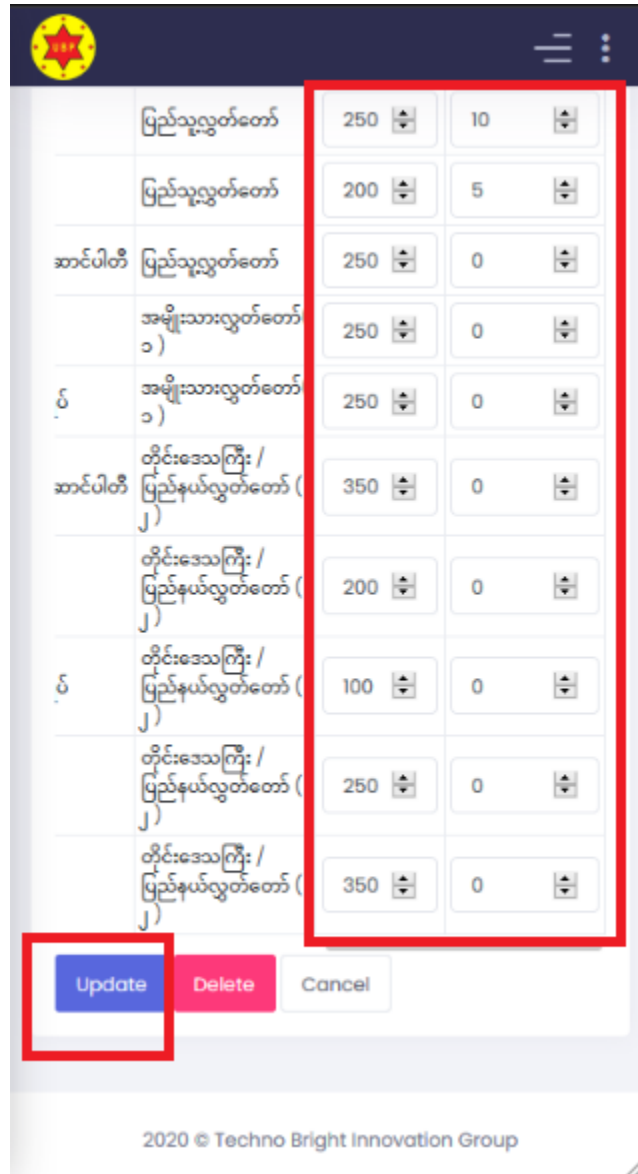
USP

| | | | |
|---|---|---|---|
| | ပြည်သူ့လွှတ်တော် | 250 | 10 |
| | ပြည်သူ့လွှတ်တော် | 200 | 5 |
| ဆာင်ပါတီ | ပြည်သူ့လွှတ်တော် | 250 | 0 |
| | အမျိုးသားလွှတ်တော်( ၁ ) | 250 | 0 |
| ်ပ် | အမျိုးသားလွှတ်တော်( ၁ ) | 250 | 0 |
| ဆာင်ပါတီ | တိုင်းဒေသကြီး / ပြည်နယ်လွှတ်တော် ( ၂ ) | 350 | 0 |
| | တိုင်းဒေသကြီး / ပြည်နယ်လွှတ်တော် ( ၂ ) | 200 | 0 |
| ်ပ် | တိုင်းဒေသကြီး / ပြည်နယ်လွှတ်တော် ( ၂ ) | 100 | 0 |
| | တိုင်းဒေသကြီး / ပြည်နယ်လွှတ်တော် ( ၂ ) | 250 | 0 |
| | တိုင်းဒေသကြီး / ပြည်နယ်လွှတ်တော် ( ၂ ) | 350 | 0 |

Update Delete Cancel

2020 © Techno Bright Innovation Group